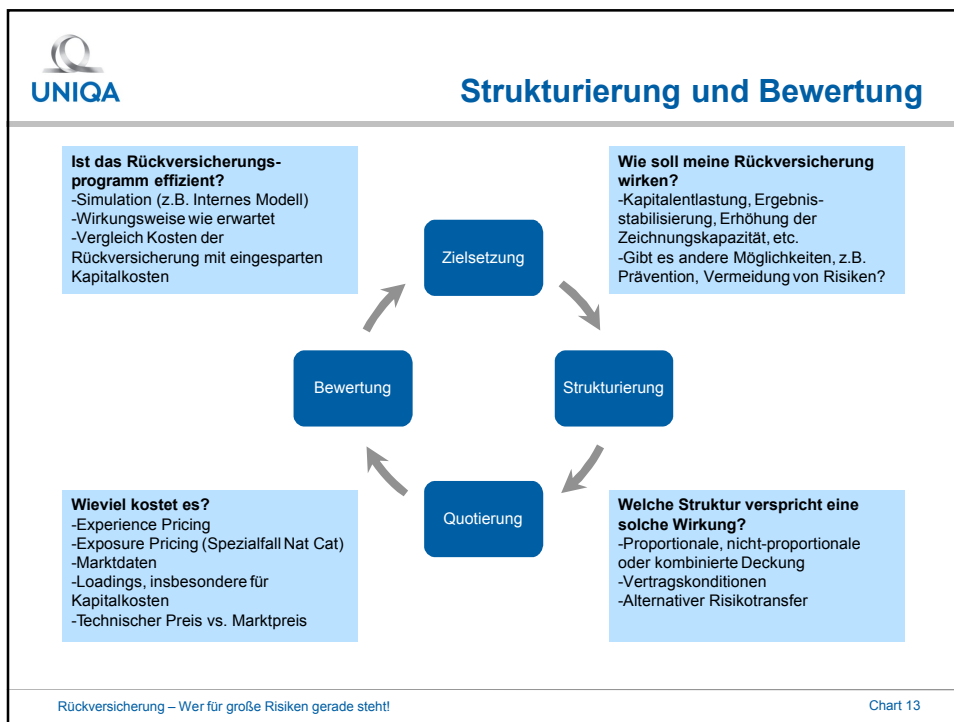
UNIQA

Strukturierung und Bewertung

Ist das Rückversicherungsprogramm effizient?
-Simulation (z.B. Internes Modell)
-Wirkungsweise wie erwartet
-Vergleich Kosten der Rückversicherung mit eingesparten Kapitalkosten

Wie soll meine Rückversicherung wirken?
-Kapitalentlastung, Ergebnisstabilisierung, Erhöhung der Zeichnungskapazität, etc.
-Gibt es andere Möglichkeiten, z.B. Prävention, Vermeidung von Risiken?

Zielsetzung

Bewertung

Strukturierung

Quotierung

Wieviel kostet es?
-Experience Pricing
-Exposure Pricing (Spezialfall Nat Cat)
-Marktdaten
-Loadings, insbesondere für Kapitalkosten
-Technischer Preis vs. Marktpreis

Welche Struktur verspricht eine solche Wirkung?
-Proportionale, nicht-proportionale oder kombinierte Deckung
-Vertragskonditionen
-Alternativer Risikotransfer

Rückversicherung – Wer für große Risiken gerade steht!

Chart 13